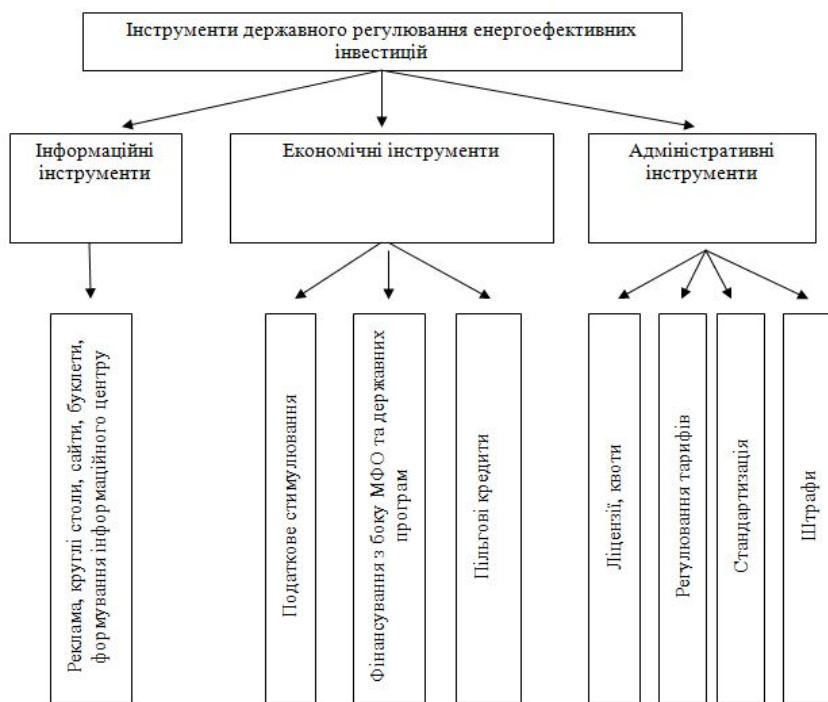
Інструменти державного регулювання енергоефективних інвестицій

Інформаційні інструменти

Економічні інструменти

Адміністративні інструменти

Реклама, круглі столи, сайти, буклети, формування інформаційного центру

Податкове стимулювання

Фінансування з боку МФО та державних програм

Пільгові кредити

Ліцензії, квоти

Регулювання тарифів

Стандартизація

Штрафи